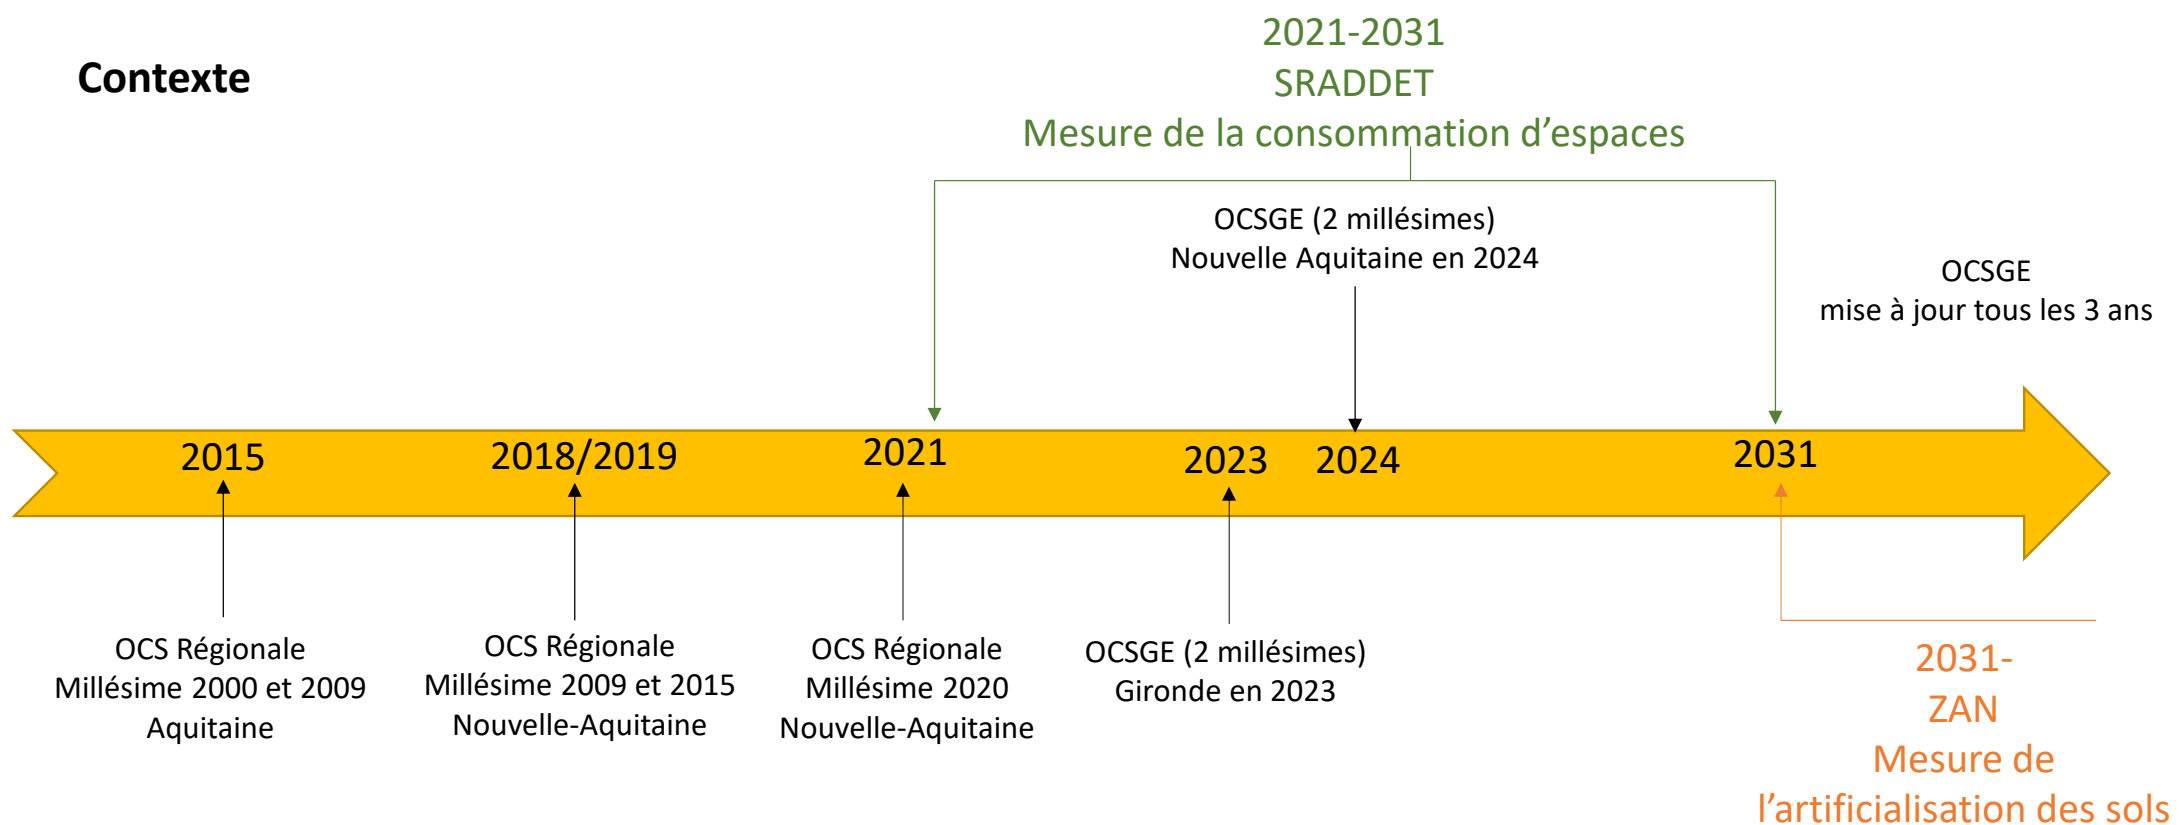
Contexte

2021-2031
SRADDET
Mesure de la consommation d’espaces

OCSGE (2 millésimes)
Nouvelle Aquitaine en 2024

OCSGE
mise à jour tous les 3 ans

2015 2018/2019 2021 2023 2024 2031

OCS Régionale
Millésime 2000 et 2009
Aquitaine

OCS Régionale
Millésime 2009 et 2015
Nouvelle-Aquitaine

OCS Régionale
Millésime 2020
Nouvelle-Aquitaine

OCSGE (2 millésimes)
Gironde en 2023

2031-
ZAN
Mesure de
l’artificialisation des sols